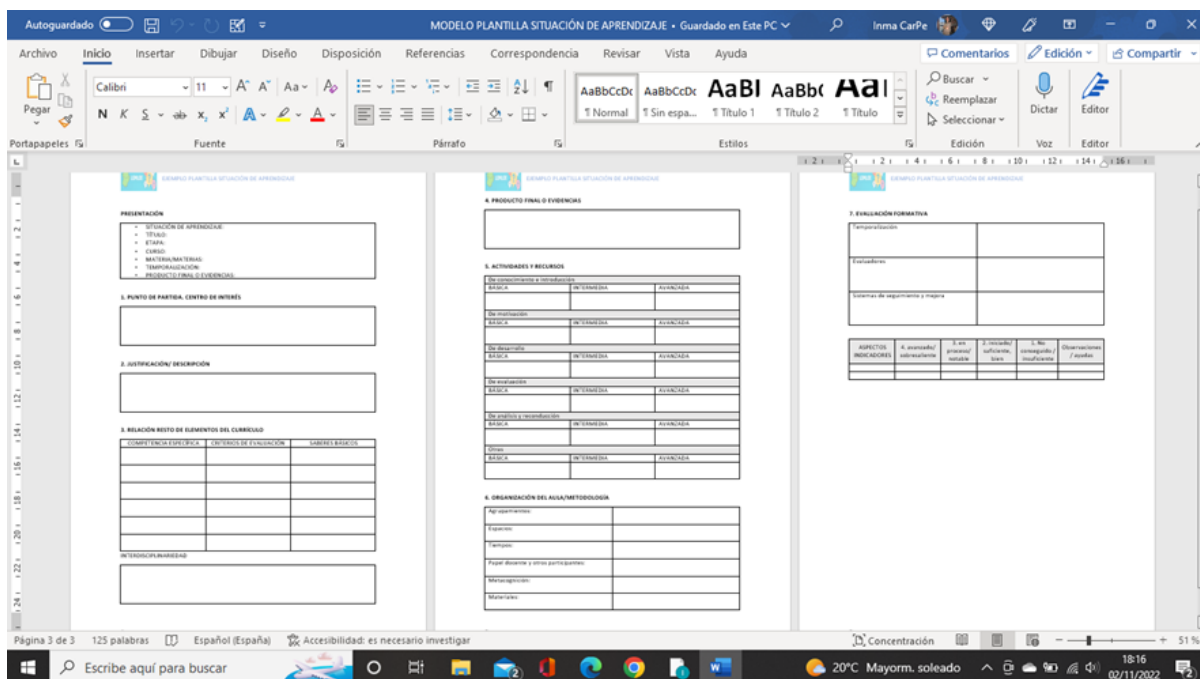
Autoguardado MODELO PLANTILLA SITUACIÓN DE APRENDIZAJE • Guardado en Este PC Inma CarPe

Archivo Inicio Insertar Dibujar Diseño Disposición Referencias Correspondencia Revisar Vista Ayuda Comentarios Edición Compartir

Pegar Calibri 11 N K S x₂ x² AaBbCcDc ¶ Normal AaBbCcDc ¶ Sin espa... AaBl ¶ Título 1 AaBbC ¶ Título 2 AaI ¶ Título Buscar Reemplazar Seleccionar Dictar Editor

Portapapeles Fuente Párrafo Estilos Edición Voz Editor

EJEMPLO PLANTILLA SITUACIÓN DE APRENDIZAJE

PRESENTACIÓN

- SITUACIÓN DE APRENDIZAJE:
- TÍTULO:
- ETAPA:
- CURSO:
- MATERIA/MATERIAS:
- TEMPORALIZACIÓN:
- PRODUCTO FINAL O EVIDENCIAS:

1. PUNTO DE PARTIDA. CENTRO DE INTERÉS

2. JUSTIFICACIÓN/ DESCRIPCIÓN

3. RELACIÓN RESTO DE ELEMENTOS DEL CURRÍCULO

| COMPETENCIA ESPECÍFICA | CRITERIOS DE EVALUACIÓN | SABERES BÁSICOS |
|---|---|---|
| | | |

INTERDISCIPLINARIEDAD

EJEMPLO PLANTILLA SITUACIÓN DE APRENDIZAJE

4. PRODUCTO FINAL O EVIDENCIAS

5. ACTIVIDADES Y RECURSOS

| De conocimiento e introducción | | |
|---|---|---|
| BÁSICA | INTERMEDIA | AVANZADA |
| De motivación | | |
| BÁSICA | INTERMEDIA | AVANZADA |
| De desarrollo | | |
| BÁSICA | INTERMEDIA | AVANZADA |
| De evaluación | | |
| BÁSICA | INTERMEDIA | AVANZADA |
| De análisis y recapitulación | | |
| BÁSICA | INTERMEDIA | AVANZADA |
| Otras | | |
| BÁSICA | INTERMEDIA | AVANZADA |

6. ORGANIZACIÓN DEL AULA/METODOLOGÍA

| Agrupamientos: | |
|---|---|
| Espacios: | |
| Tiempos: | |
| Papel docente y otros participantes: | |
| Metacognición: | |
| Materiales: | |

EJEMPLO PLANTILLA SITUACIÓN DE APRENDIZAJE

7. EVALUACIÓN FORMATIVA

| Temporalización | |
|---|---|
| Evaluadores | |
| Sistemas de seguimiento y mejora | |

| ASPECTOS INDICADORES | 4. avanzado/ sobresaliente | 3. en proceso/ notable | 2. iniciado/ suficiente, bien | 1. No conseguido / insuficiente | Observaciones / ayudas |
|---|---|---|---|---|---|
| | | | | | |

Página 3 de 3 125 palabras Español (España) Accesibilidad: es necesario investigar Concentración 51 %

Escribe aquí para buscar 20°C Mayorm. soleado 18:16 02/11/2022